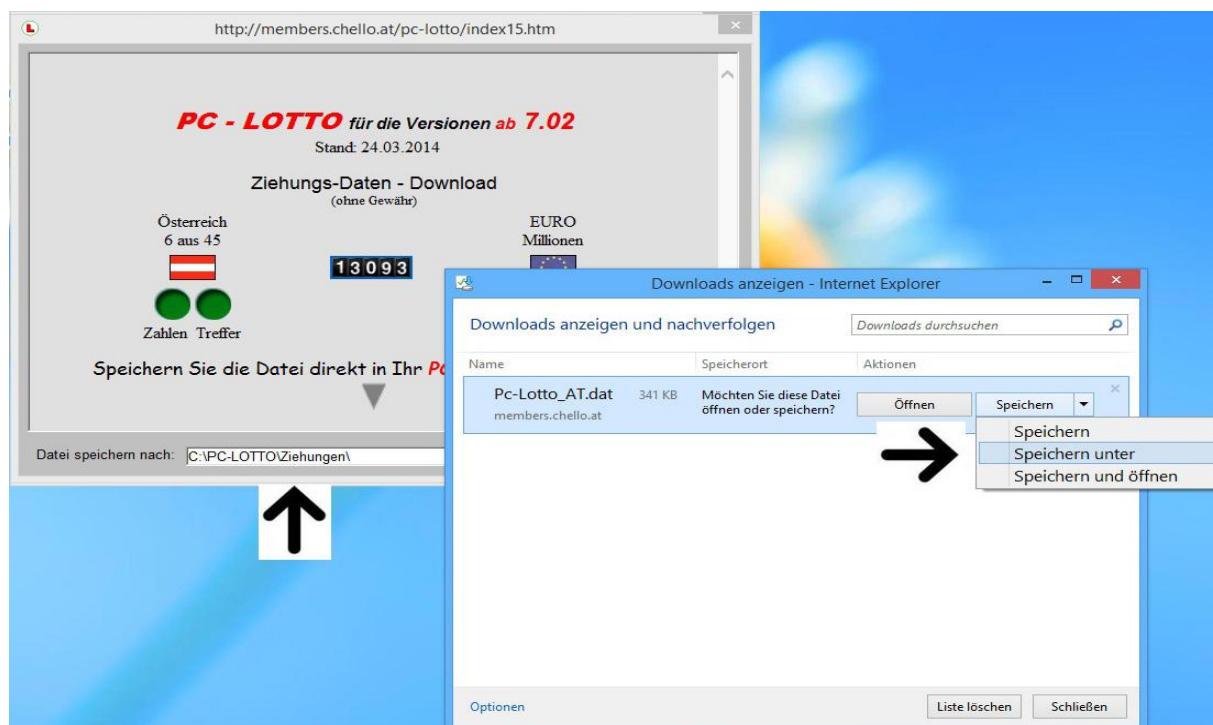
http://members.chello.at/pc-lotto/index15.htm

PC - LOTTO für die Versionen ab 7.02
Stand: 24.03.2014

Ziehungs-Daten - Download
(ohne Gewähr)

Österreich
6 aus 45

13093

EURO
Millionen

Zahlen Treffer

Speichern Sie die Datei direkt in Ihr Pc

Datei speichern nach: C:\PC-LOTTO\Ziehungen\

Downloads anzeigen - Internet Explorer

Downloads anzeigen und nachverfolgen

Downloads durchsuchen

| Name | Speicherort | Aktionen |
|---|---|---|
| Pc-Lotto_AT.dat 341 KB members.chello.at | Möchten Sie diese Datei öffnen oder speichern? | Öffnen Speichern |

Speichern
Speichern unter
Speichern und öffnen

Optionen

Liste löschen

Schließen